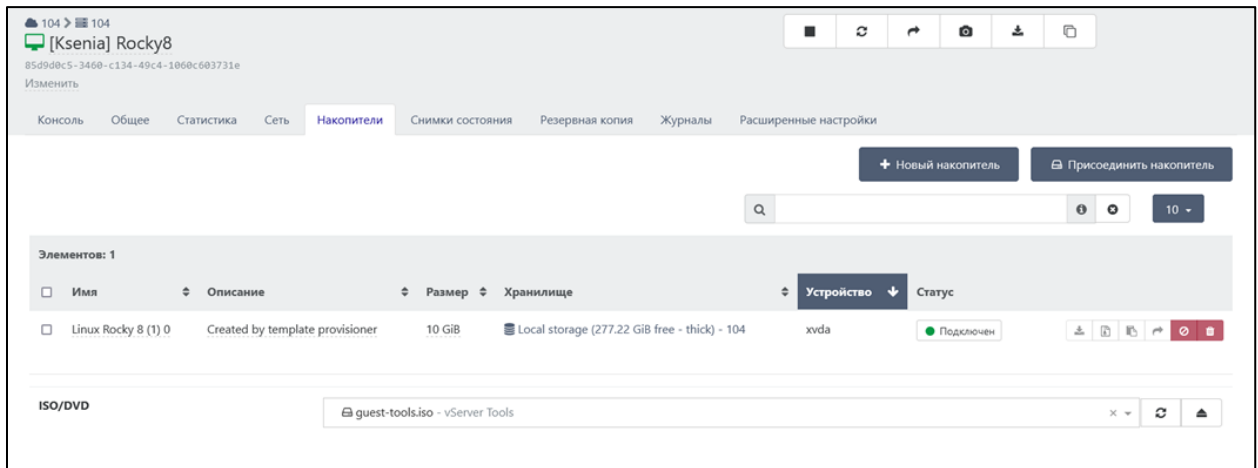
104 > 104
[Ksenia] Rocky8
85d9d0c5-3460-c134-49c4-1060c603731e
Изменить

Консоль Общее Статистика Сеть Накопители Снимки состояния Резервная копия Журналы Расширенные настройки

+ Новый накопитель
Присоединить накопитель

10

Элементов: 1

| | Имя | Описание | Размер | Хранилище | Устройство | Статус |
|---|---|---|---|---|---|---|
| ☐ | Linux Rocky 8 (1) 0 | Created by template provisioner | 10 GiB | Local storage (277.22 GiB free - thick) - 104 | xvda | Подключен |

ISO/DVD
guest-tools.iso - vServer Tools